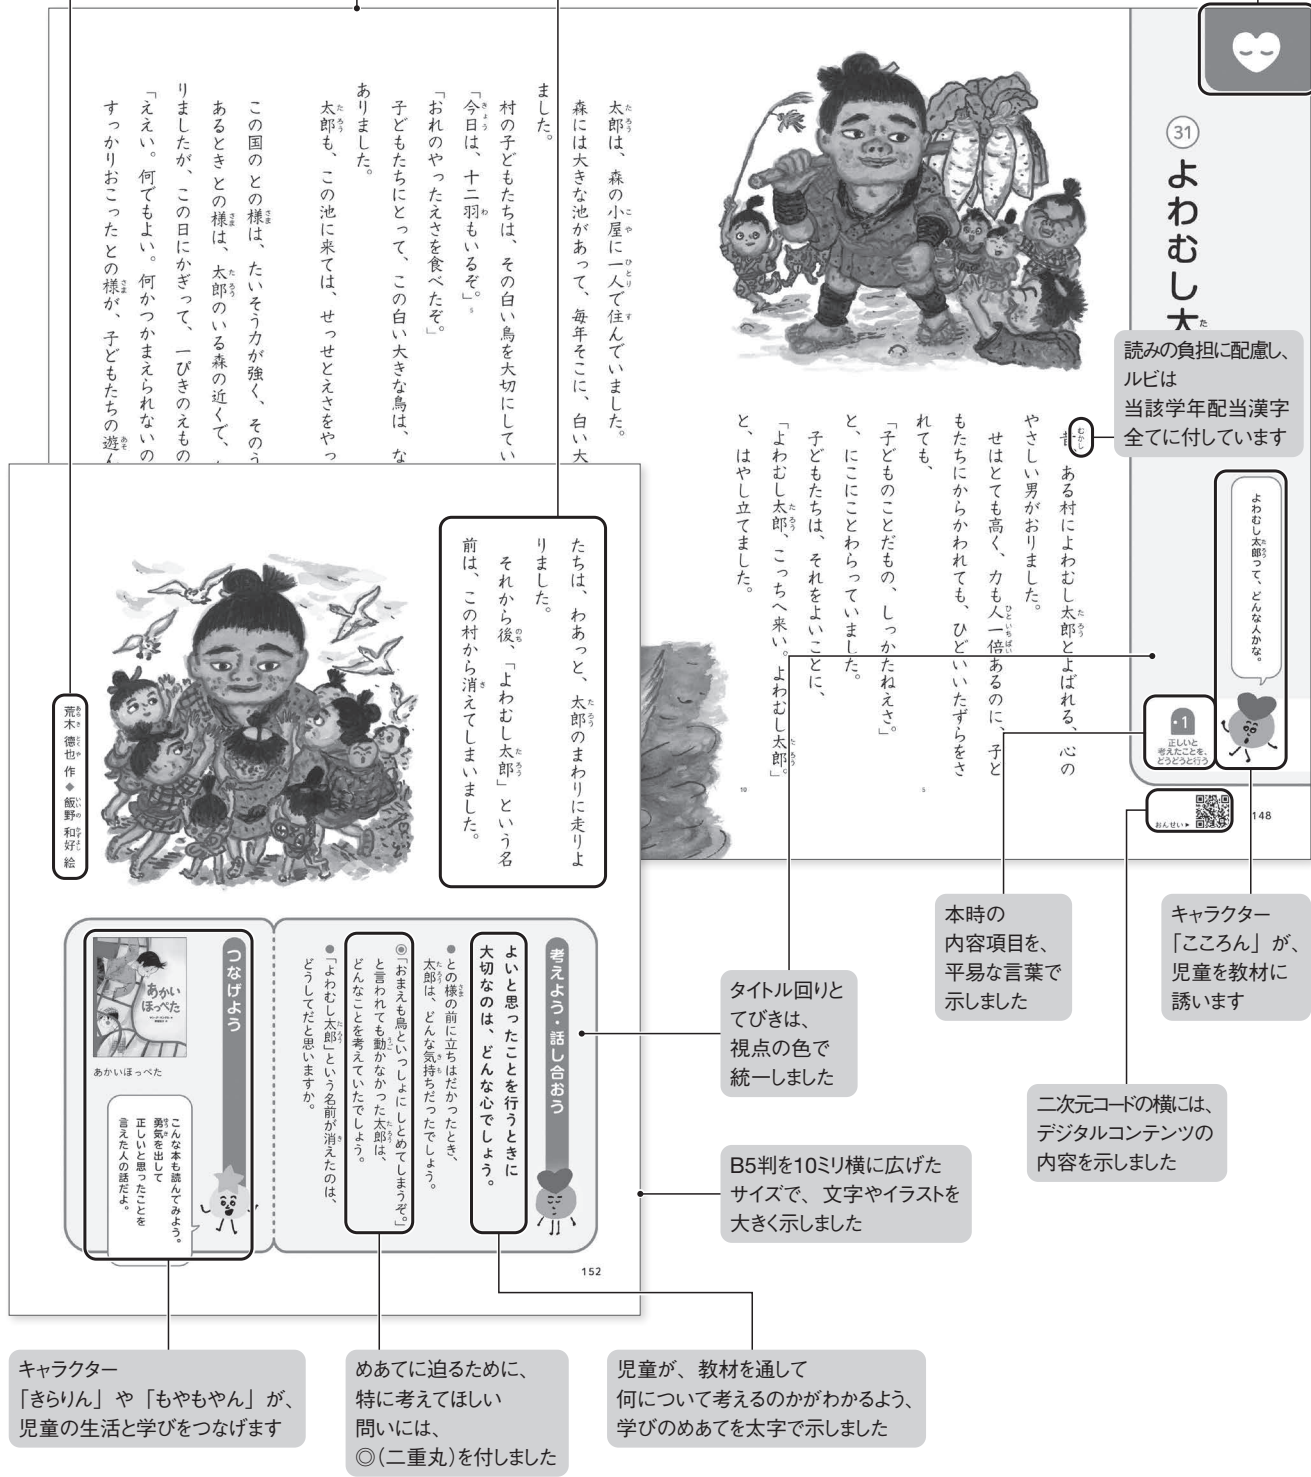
31

よわむし太

よわむし太郎って、どんな人かな。

正しいと考えたことを、どうどうと行う

148

読みの負担に配慮し、ルビは当該学年配当漢字全てに付しています

むかし、ある村によわむし太郎とよばれる、心のやさしい男がおりました。

せはとても高く、力も人一倍あるのに、子どもたちにからかわれても、ひどいいたずらをされても、

「子どものことだもの、しかたねえさ。」

と、にこにことわらっていました。

子どもたちは、それをよいことに、

「よわむし太郎、こっちへ来い。よわむし太郎。」

と、はやし立てました。

太郎は、森の小屋に一人で住んでいました。

森には大きな池があって、毎年そこに、白い大

ました。

村の子どもたちは、その白い鳥を大切にしてい

「今日は、十二羽もいるぞ。」

「おれのやったえさを食べたぞ。」

子どもたちにとって、この白い大きな鳥は、な

ありました。

太郎も、この池に来ては、せっせとえさをやっ

この国のとの様は、たいそう力が強く、そのう

あるときとの様は、太郎のいる森の近くで、

りましたが、この日にかぎって、一ぴきのえもの

「ええい。何でもよい。何かつかまえられないの

すっかりおこったとの様が、子どもたちの遊

荒木徳也 作 ◆ 飯野和好 絵

たちは、わあっと、太郎のまわりに走りよりました。

それから後、「よわむし太郎」という名前は、この村から消えてしまいました。

考えよう・話し合おう

よいと思ったことを行うときに大切なのは、どんな心でしょう。

●との様の前に立ちはだかったとき、太郎は、どんな気持ちだったでしょう。

◎「おまえも鳥といっしょにしとめてしまうぞ。」と言われても動かなかった太郎は、どんなことを考えていたでしょう。

●「よわむし太郎」という名前が消えたのは、どうしてだと思いますか。

つなげよう

あかいほっぺた

あかいほっぺた

こんな本も読んでみよう。勇気を出して正しいと思ったことを言えた人の話だよ。

152

おんせい

本時の内容項目を、平易な言葉で示しました

キャラクター「こころん」が、児童を教材に誘います

タイトル回りとてびきは、視点の色で統一しました

二次元コードの横には、デジタルコンテンツの内容を示しました

B5判を10ミリ横に広げたサイズで、文字やイラストを大きく示しました

キャラクター「きらりん」や「もやもやん」が、児童の生活と学びをつなげます

めあてに迫るために、特に考えてほしい問いには、◎(二重丸)を付しました

児童が、教材を通して何について考えるのかがわかるよう、学びのめあてを太字で示しました